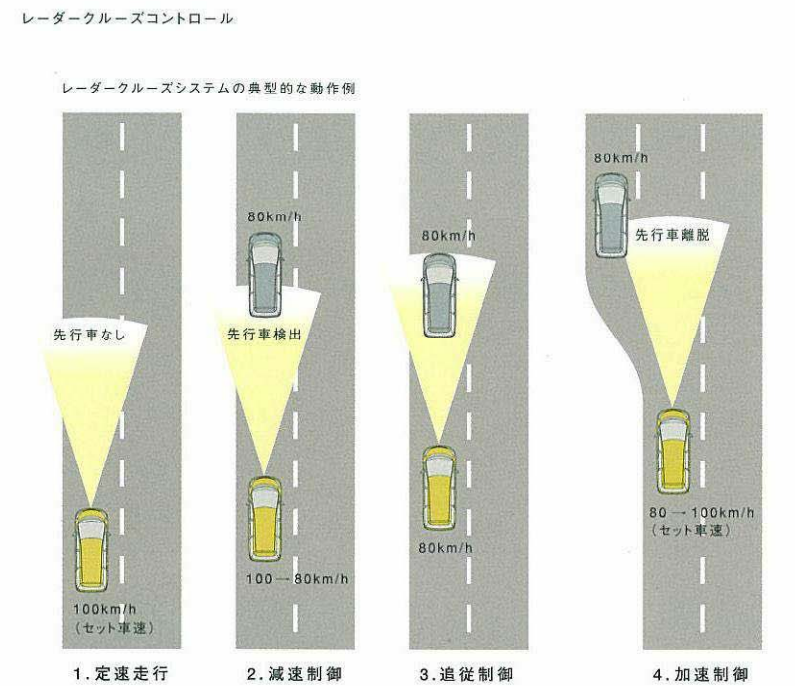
レーダークルーズコントロール

レーダークルーズシステムの典型的な動作例

先行車なし

100km/h
（セット車速）

1. 定速走行

80km/h

先行車検出

100 → 80km/h

2. 減速制御

80km/h

80km/h

3. 追従制御

80km/h

先行車離脱

80 → 100km/h
（セット車速）

4. 加速制御